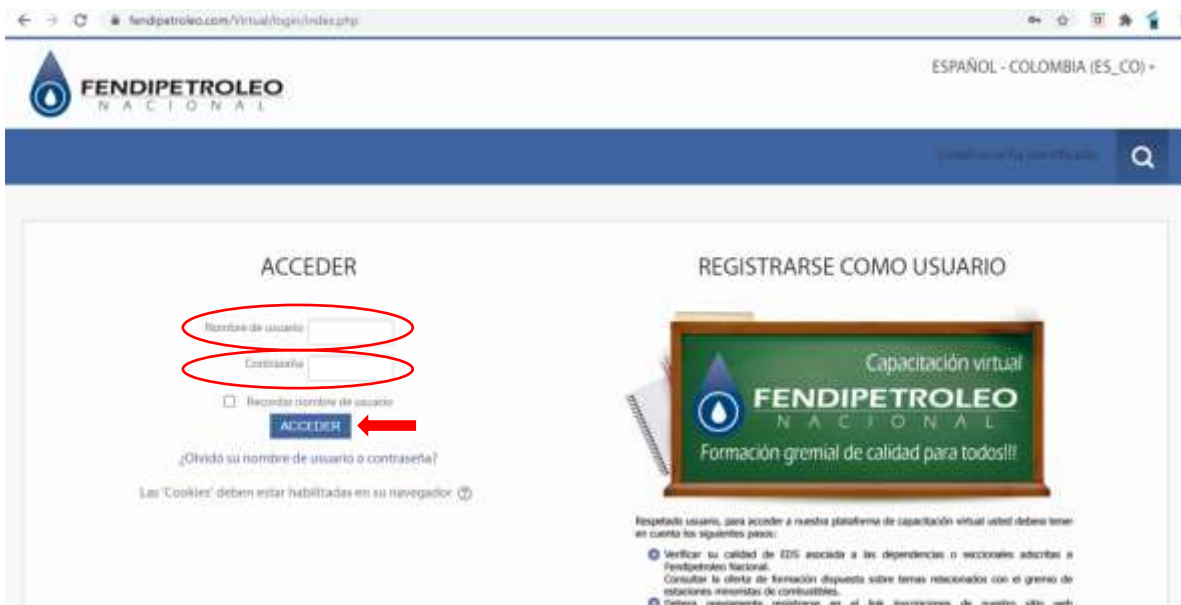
fendipetroleo.com/Virtual/login/index.php

FENDIPETROLEO
NACIONAL

ESPAÑOL - COLOMBIA (ES_CO)

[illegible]

ACCEDER

Nombre de usuario

Contraseña

Recordar nombre de usuario

ACCEDER

¿Olvidó su nombre de usuario o contraseña?

Las 'Cookies' deben estar habilitadas en su navegador

REGISTRARSE COMO USUARIO

Capacitación virtual
FENDIPETROLEO
NACIONAL
Formación gremial de calidad para todos!!!

Respetado usuario, para acceder a nuestra plataforma de capacitación virtual usted deberá tener en cuenta los siguientes pasos:

Verificar su calidad de EDS asociada a las dependencias o seccionales adscritas a Fendipetroleo Nacional.
Consultar la oferta de formación dispuesta sobre temas relacionados con el gremio de estaciones minoristas de combustibles.

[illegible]